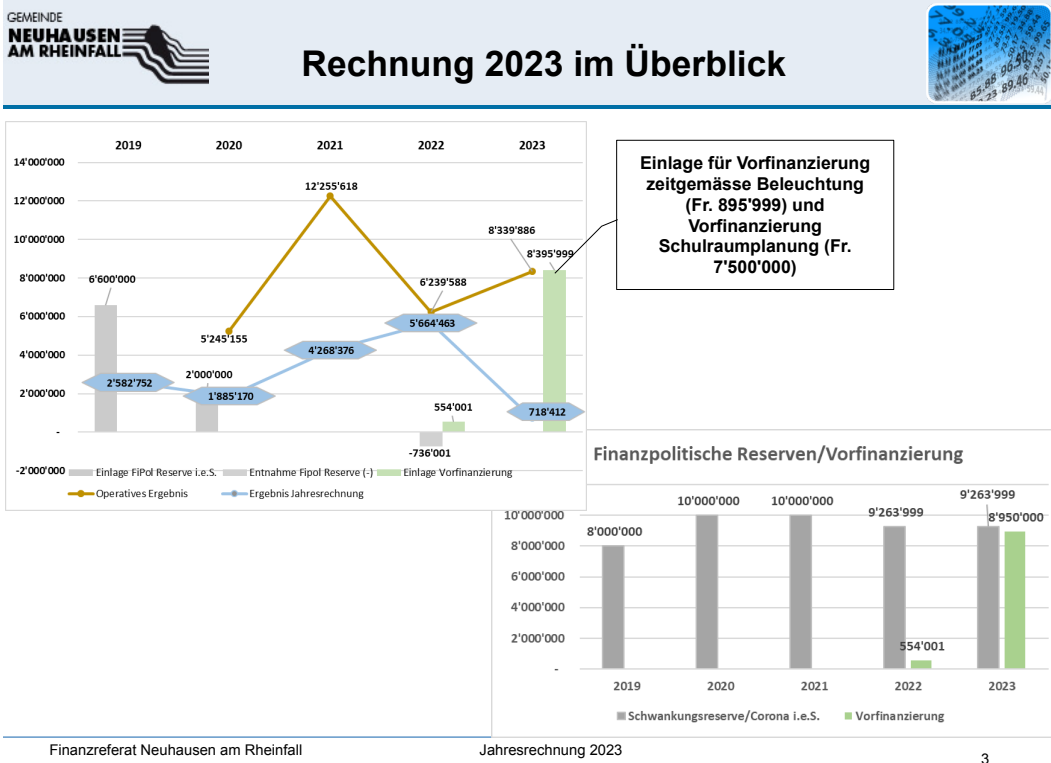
GEMEINDE
NEUHAUSEN AM RHEINFALL

Rechnung 2023 im Überblick

| 2019 | 2020 | 2021 | 2022 | 2023 |
|---|---|---|---|---|

14'000'000
12'000'000
10'000'000
8'000'000
6'000'000
4'000'000
2'000'000
-
-2'000'000

12'255'618
8'339'886
8'395'999
6'600'000
6'239'588
5'664'463
5'245'155
4'268'376
2'582'752
2'000'000
1'885'170
554'001
718'412
-736'001

Einlage FiPol Reserve i.e.S.
Entnahme Fipol Reserve (-)
Einlage Vorfinanzierung
Operatives Ergebnis
Ergebnis Jahresrechnung

Einlage für Vorfinanzierung zeitgemässe Beleuchtung (Fr. 895'999) und Vorfinanzierung Schulraumplanung (Fr. 7'500'000)

Finanzpolitische Reserven/Vorfinanzierung

10'000'000
8'000'000
6'000'000
4'000'000
2'000'000
-

8'000'000
10'000'000
10'000'000
9'263'999
554'001
9'263'999
8'950'000

2019 2020 2021 2022 2023

Schwankungsreserve/Corona i.e.S.
Vorfinanzierung

Finanzreferat Neuhausen am Rheinfall
Jahresrechnung 2023
3